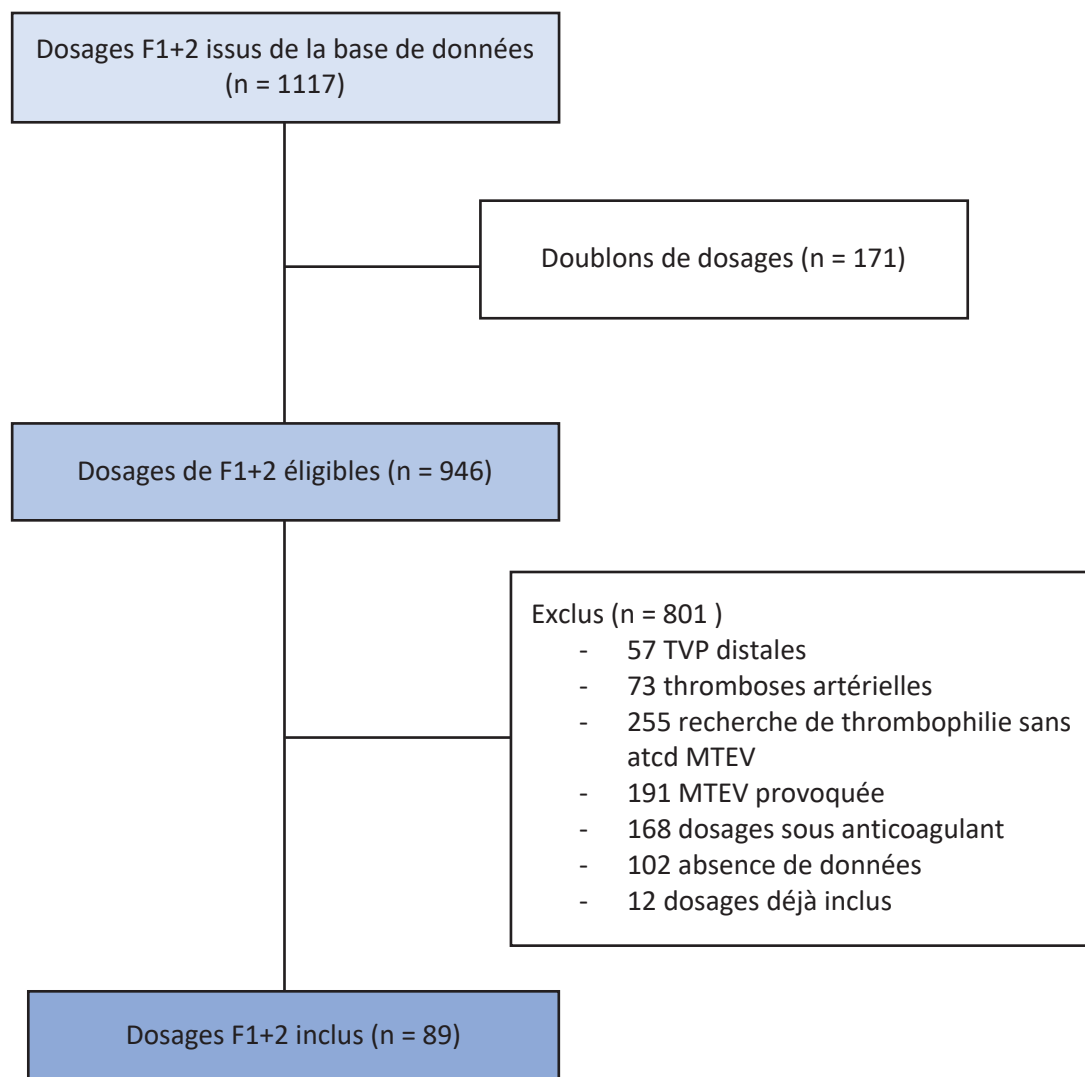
Dosages F1+2 issus de la base de données (n = 1117)

Doublons de dosages (n = 171)

Dosages de F1+2 éligibles (n = 946)

Exclus (n = 801 )
- 57 TVP distales
- 73 thromboses artérielles
- 255 recherche de thrombophilie sans atcd MTEV
- 191 MTEV provoquée
- 168 dosages sous anticoagulant
- 102 absence de données
- 12 dosages déjà inclus

Dosages F1+2 inclus (n = 89)